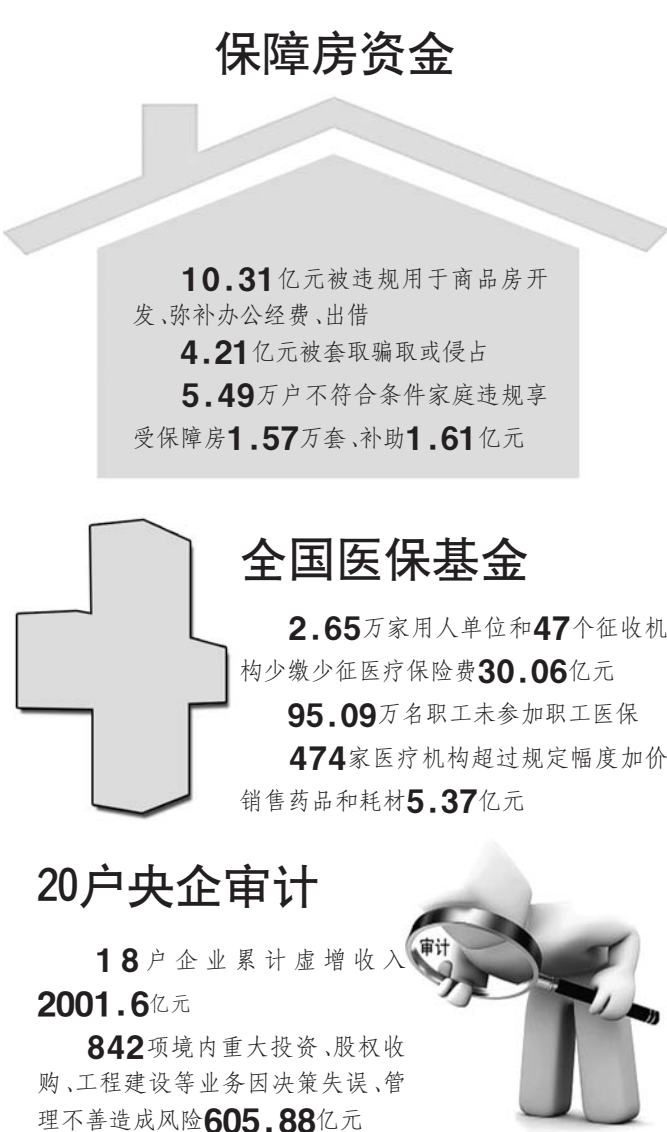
保障房资金

10.31亿元被违规用于商品房开发、弥补办公经费、出借

4.21亿元被套取骗取或侵占

5.49万户不符合条件家庭违规享受保障房1.57万套、补助1.61亿元

全国医保基金

2.65万家用人单位和47个征收机构少缴少征医疗保险费30.06亿元

95.09万名职工未参加职工医保

474家医疗机构超过规定幅度加价销售药品和耗材5.37亿元

20户央企审计

18户企业累计虚增收入2001.6亿元

842项境内重大投资、股权收购、工程建设等业务因决策失误、管理不善造成风险605.88亿元

审计